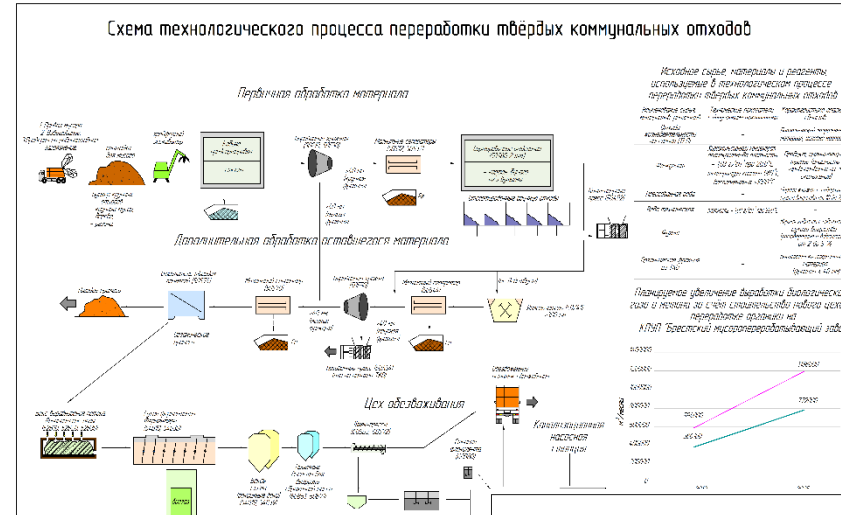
Схема технологического процесса переработки твёрдых коммунальных отходов

Первичная обработка материала

Исходное сырье, материалы и реагенты, используемые в технологическом процессе переработки твёрдых коммунальных отходов

Дополнительная обработка оставшегося материала

Цех обезвоживания

Канализационная насосная станция

Планируемое увеличение выработки биологического газа и мощности за счёт сооружения нового цеха переработки органики на КУП "Брестский мусороперерабатывающий завод"

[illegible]